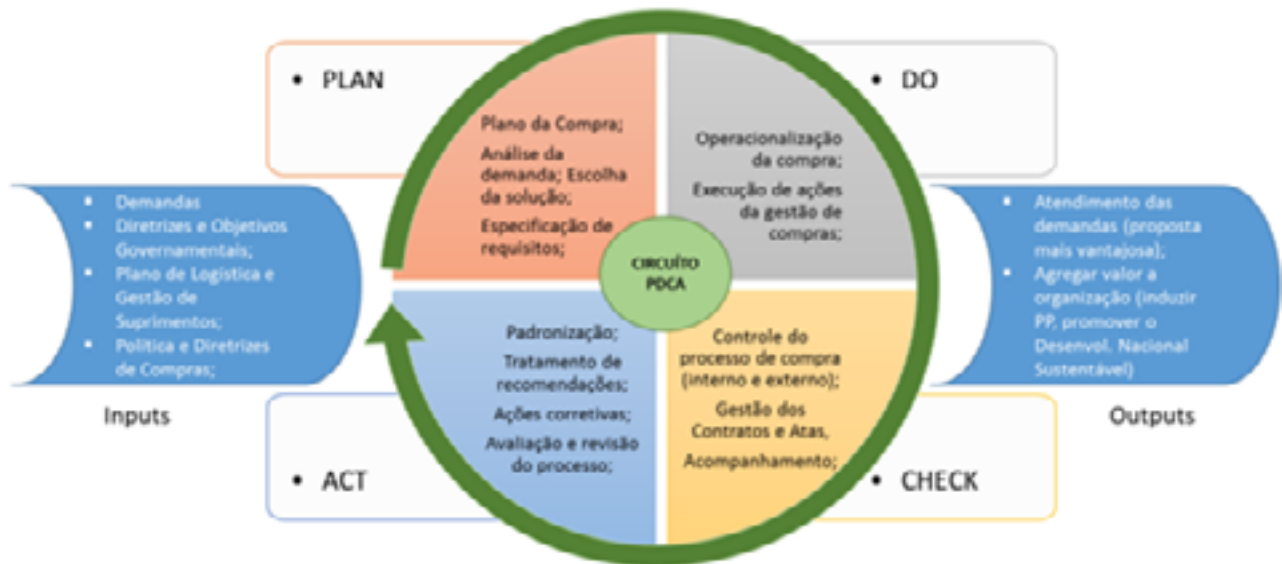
• PLAN

• DO

Plano da Compra;

Análise da demanda; Escolha da solução;

Especificação de requisitos;

Operacionalização da compra;

Execução de ações da gestão de compras;

• Demandas
• Diretrizes e Objetivos Governamentais;
• Plano de Logística e Gestão de Suprimentos;
• Política e Diretrizes de Compras;

CIRCUITO PDCA

• Atendimento das demandas (proposta mais vantajosa);
• Agregar valor a organização (induzir PP, promover o Desenvol. Nacional Sustentável)

Padronização;

Tratamento de recomendações;

Ações corretivas;

Avaliação e revisão do processo;

Controle do processo de compra (interno e externo);

Gestão dos Contratos e Atas,

Acompanhamento;

Inputs

Outputs

• ACT

• CHECK